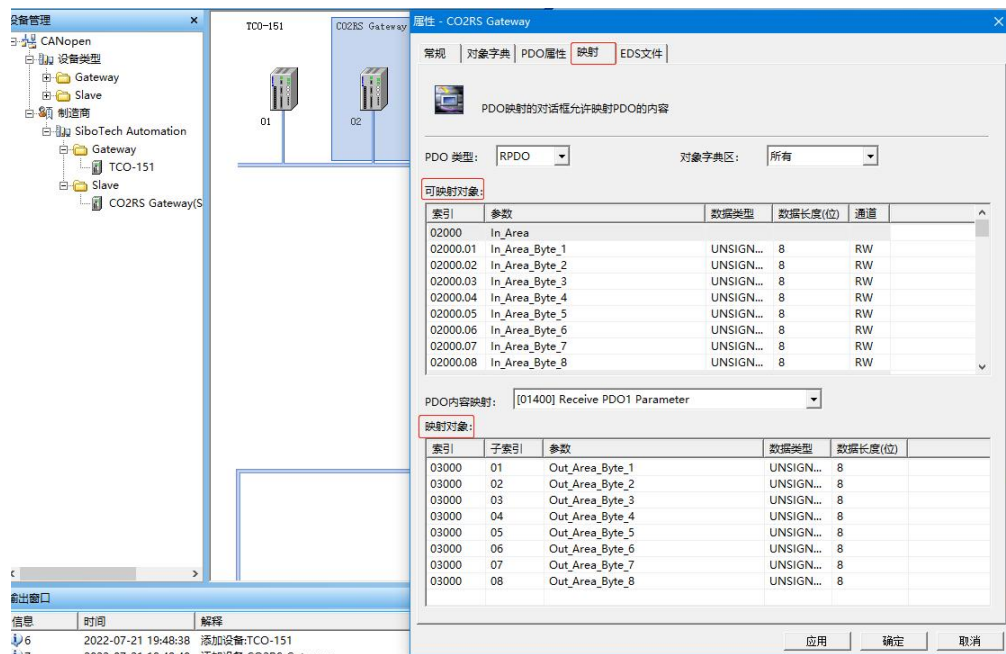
设备管理
CANopen
设备类型
Gateway
Slave
制造商
SiboTech Automation
Gateway
TCO-151
Slave
CO2RS Gateway(S

TCO-151
CO2RS Gateway
01
02

输出窗口
| 信息 | 时间 | 解释 |
|---|---|---|
| 6 | 2022-07-21 19:48:38 | 添加设备:TCO-151 |
| 7 | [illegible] | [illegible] |

属性 - CO2RS Gateway
常规 | 对象字典 | PDO属性 | 映射 | EDS文件

PDO映射的对话框允许映射PDO的内容

PDO 类型: RPDO
对象字典区: 所有

可映射对象:

| 索引 | 参数 | 数据类型 | 数据长度(位) | 通道 |
|---|---|---|---|---|
| 02000 | In_Area | | | |
| 02000.01 | In_Area_Byte_1 | UNSIGN... | 8 | RW |
| 02000.02 | In_Area_Byte_2 | UNSIGN... | 8 | RW |
| 02000.03 | In_Area_Byte_3 | UNSIGN... | 8 | RW |
| 02000.04 | In_Area_Byte_4 | UNSIGN... | 8 | RW |
| 02000.05 | In_Area_Byte_5 | UNSIGN... | 8 | RW |
| 02000.06 | In_Area_Byte_6 | UNSIGN... | 8 | RW |
| 02000.07 | In_Area_Byte_7 | UNSIGN... | 8 | RW |
| 02000.08 | In_Area_Byte_8 | UNSIGN... | 8 | RW |

PDO内容映射: [01400] Receive PDO1 Parameter

映射对象:

| 索引 | 子索引 | 参数 | 数据类型 | 数据长度(位) |
|---|---|---|---|---|
| 03000 | 01 | Out_Area_Byte_1 | UNSIGN... | 8 |
| 03000 | 02 | Out_Area_Byte_2 | UNSIGN... | 8 |
| 03000 | 03 | Out_Area_Byte_3 | UNSIGN... | 8 |
| 03000 | 04 | Out_Area_Byte_4 | UNSIGN... | 8 |
| 03000 | 05 | Out_Area_Byte_5 | UNSIGN... | 8 |
| 03000 | 06 | Out_Area_Byte_6 | UNSIGN... | 8 |
| 03000 | 07 | Out_Area_Byte_7 | UNSIGN... | 8 |
| 03000 | 08 | Out_Area_Byte_8 | UNSIGN... | 8 |

应用 确定 取消